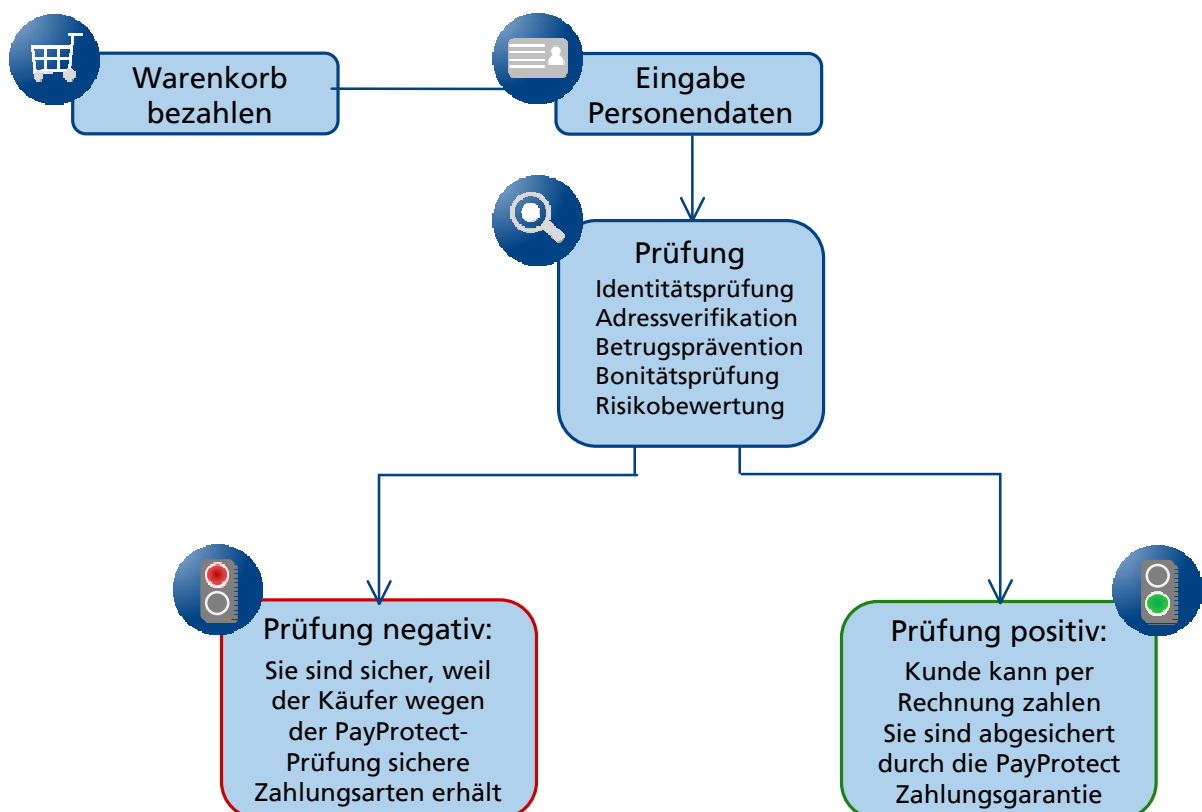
Warenkorb bezahlen

Eingabe Personendaten

Prüfung
Identitätsprüfung
Adressverifikation
Betrugsprävention
Bonitätsprüfung
Risikobewertung

Prüfung negativ:
Sie sind sicher, weil der Käufer wegen der PayProtect-Prüfung sichere Zahlungsarten erhält

Prüfung positiv:
Kunde kann per Rechnung zahlen
Sie sind abgesichert durch die PayProtect Zahlungsgarantie